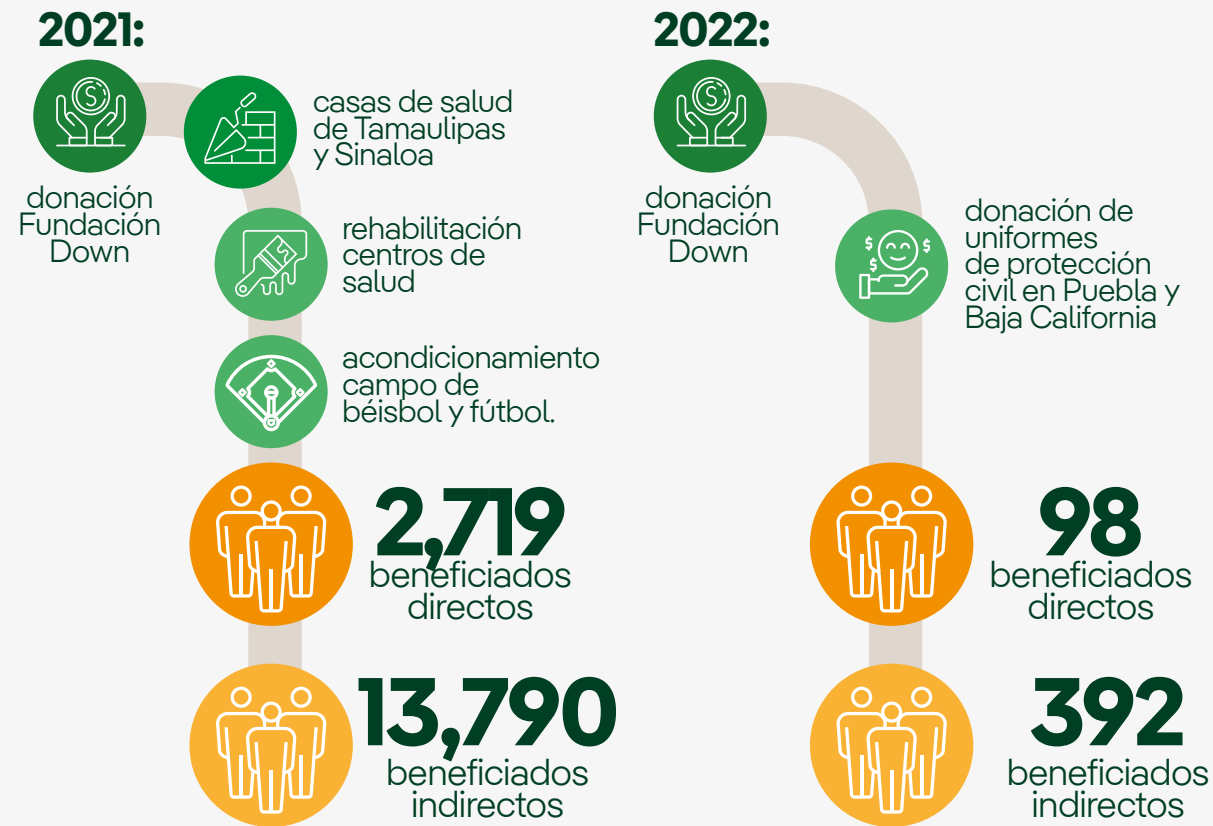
2021:

donación Fundación Down

casas de salud de Tamaulipas y Sinaloa

rehabilitación centros de salud

acondicionamiento campo de béisbol y fútbol.

2,719 beneficiados directos

13,790 beneficiados indirectos

2022:

donación Fundación Down

donación de uniformes de protección civil en Puebla y Baja California

98 beneficiados directos

392 beneficiados indirectos